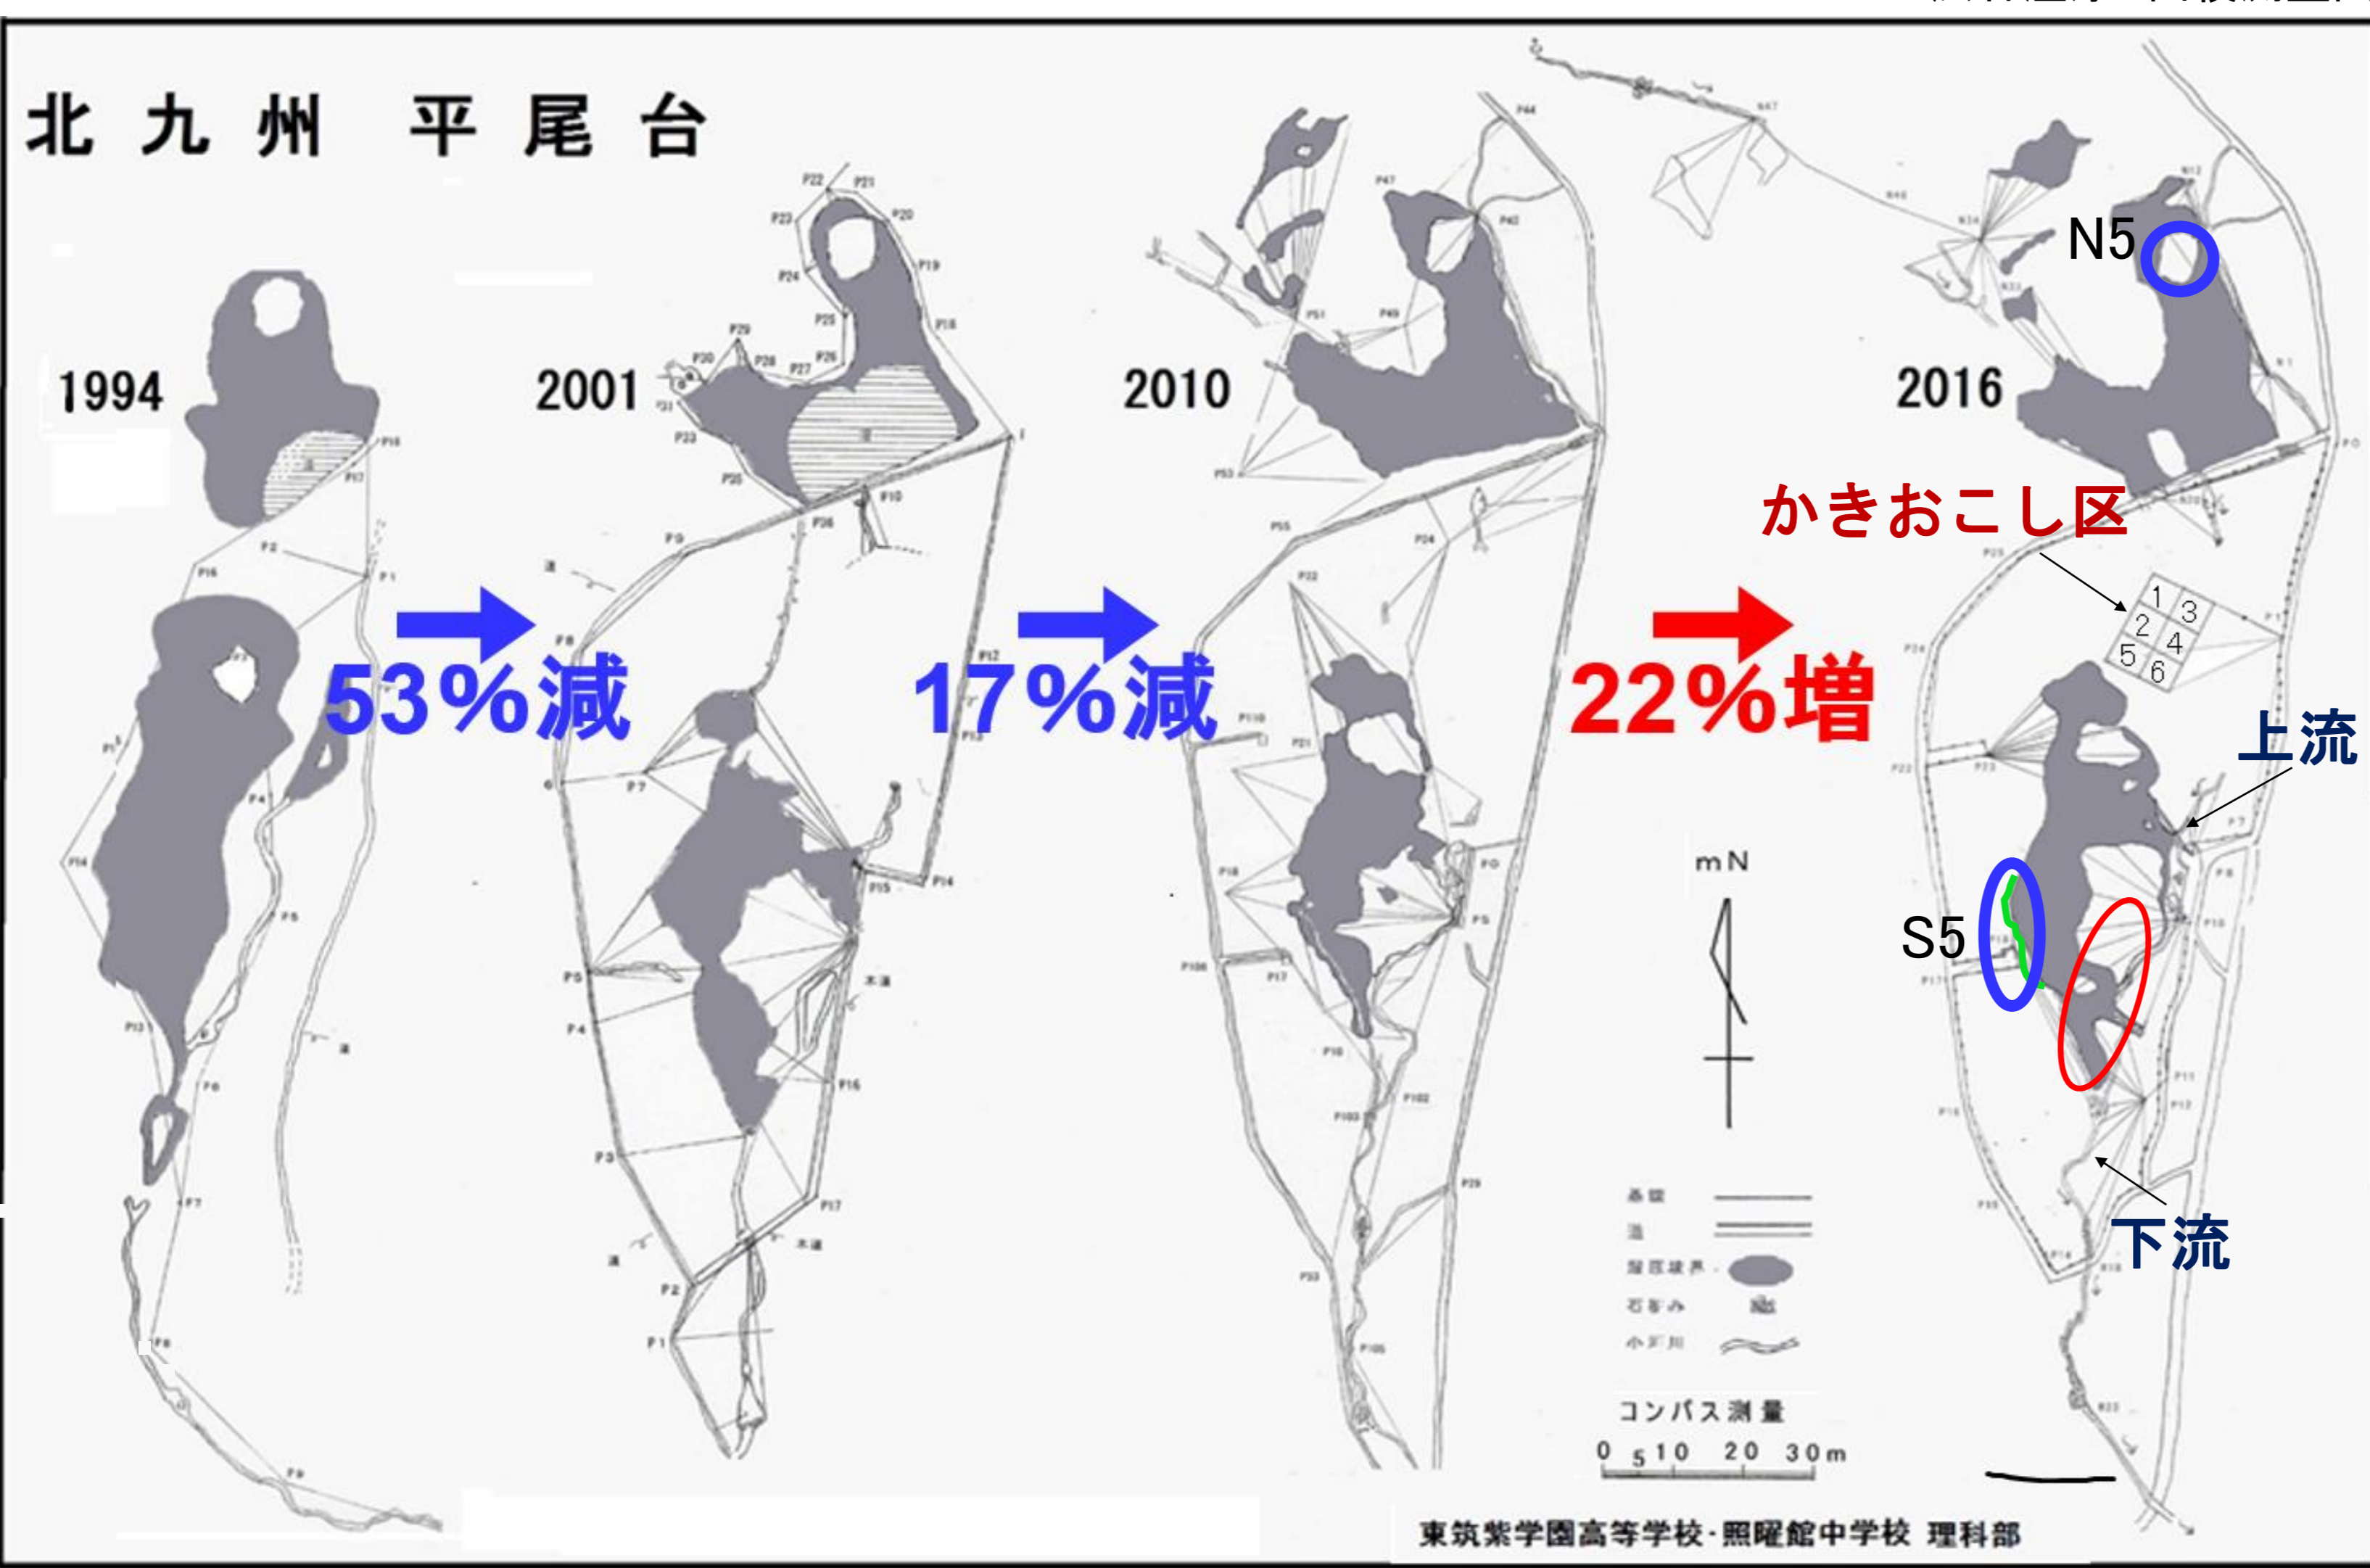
北 九 州　平 尾 台

1994

2001

2010

2016

53%減

17%減

22%増

N5

かきおこし区

1 3
2 4
5 6

上流

S5

下流

m N

基線
道
湿原植生
石灰岩
小河川

コンパス測量

0 5 10 20 30 m

東筑紫学園高等学校･照曜館中学校 理科部